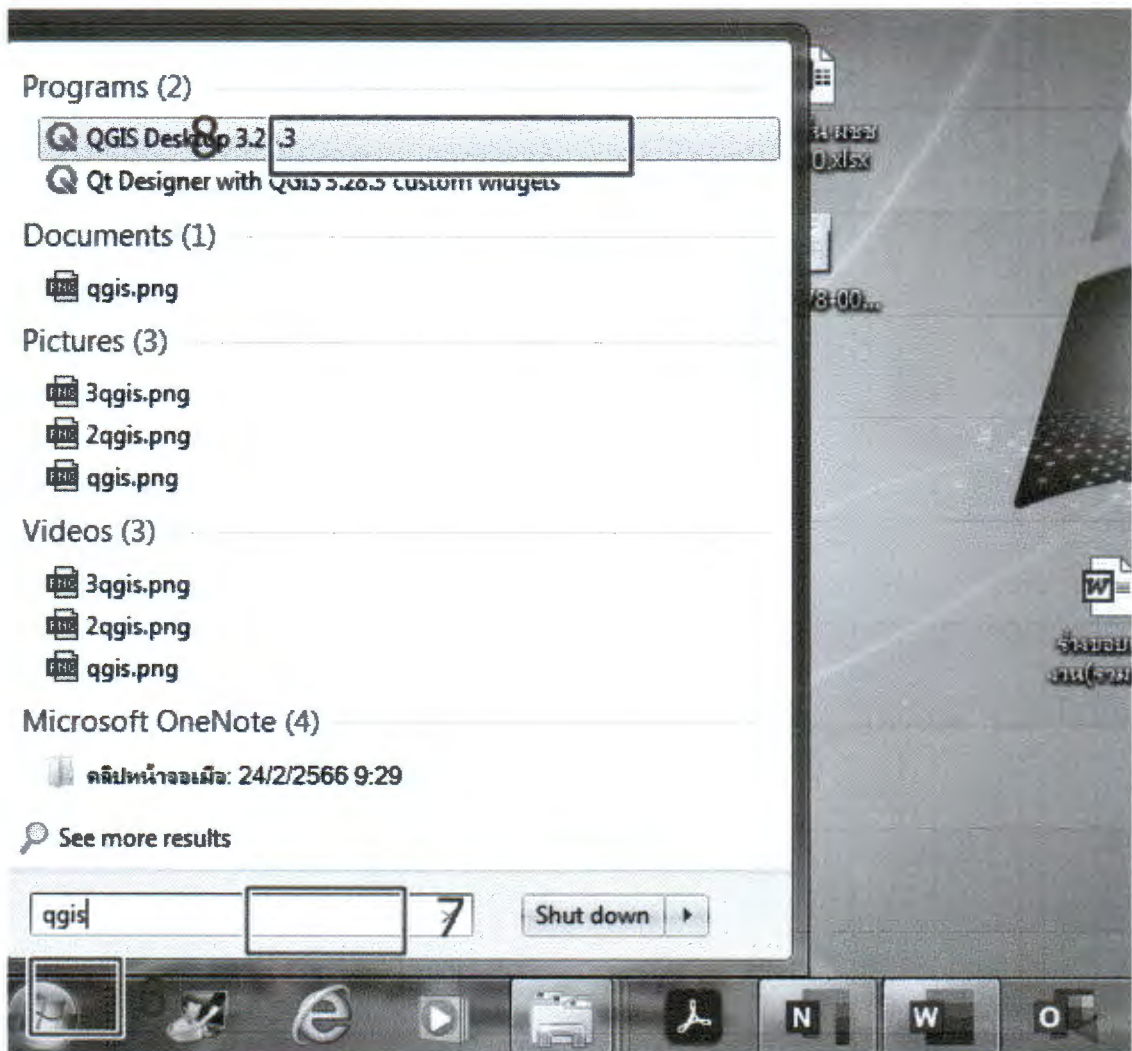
Programs (2)

QGIS Desktop 3.2 8 .3

Qt Designer with QGIS 3.28.3 custom widgets

Documents (1)

qgis.png

Pictures (3)

3qgis.png

2qgis.png

qgis.png

Videos (3)

3qgis.png

2qgis.png

qgis.png

Microsoft OneNote (4)

คลิปหน้าจอเมื่อ: 24/2/2566 9:29

See more results

qgis

7

Shut down

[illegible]
0.xlsx

78-00...

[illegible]
งาน(ราม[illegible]

N

W

O